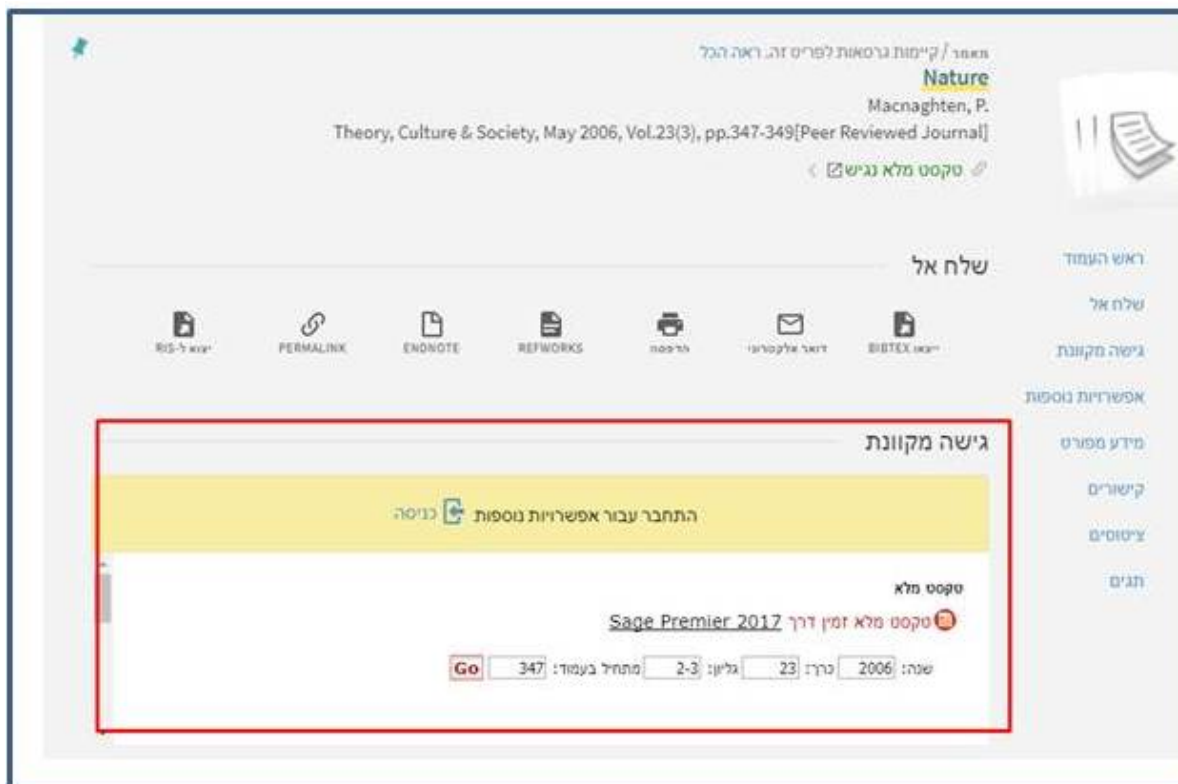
מאמר / קיימות גרסאות לפריט זה. ראה הכל
Nature
Macnaghten, P.
Theory, Culture & Society, May 2006, Vol.23(3), pp.347-349[Peer Reviewed Journal]
טקסט מלא נגיש

ראש העמוד
שלח אל
גישה מקוונת
אפשרויות נוספות
מידע מפורט
קישורים
ציטוטים
תגים

שלח אל

ייצוא BIBTEX
דואר אלקטרוני
הדפסה
REFWORKS
ENDNOTE
PERMALINK
יצוא ל-RIS

גישה מקוונת

התחבר עבור אפשרויות נוספות כניסה

טקסט מלא
טקסט מלא זמין דרך Sage Premier 2017

שנה: 2006 כרך: 23 גליון: 2-3 מתחיל בעמוד: 347 Go